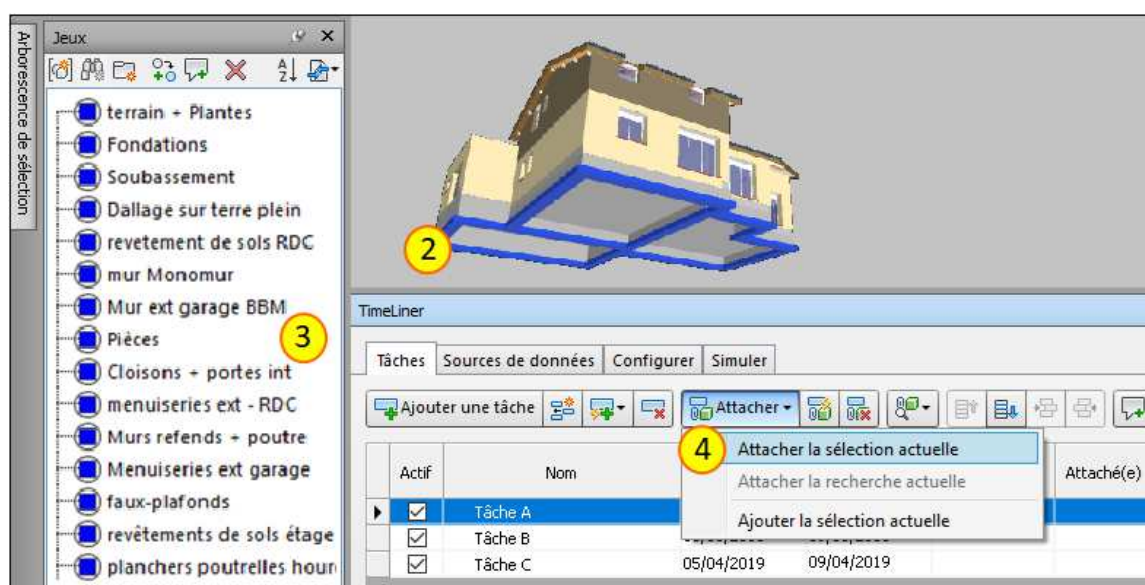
Arborescence de sélection

Jeux

terrain + Plantes
Fondations
Soubassement
Dallage sur terre plein
revetement de sols RDC
mur Monomur
Mur ext garage BBM
Pièces
Cloisons + portes int
menuiseries ext - RDC
Murs refends + poutre
Menuiseries ext garage
faux-plafonds
revêtements de sols étage
planchers poutrelles hour

2

3

TimeLiner

Tâches | Sources de données | Configurer | Simuler

Ajouter une tâche | Attacher

4

Attacher la sélection actuelle
Attacher la recherche actuelle
Ajouter la sélection actuelle

| Actif | Nom | | | Attaché(e) |
|---|---|---|---|---|
| ☑ | Tâche A | | | |
| ☑ | Tâche B | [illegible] | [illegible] | |
| ☑ | Tâche C | 05/04/2019 | 09/04/2019 | |